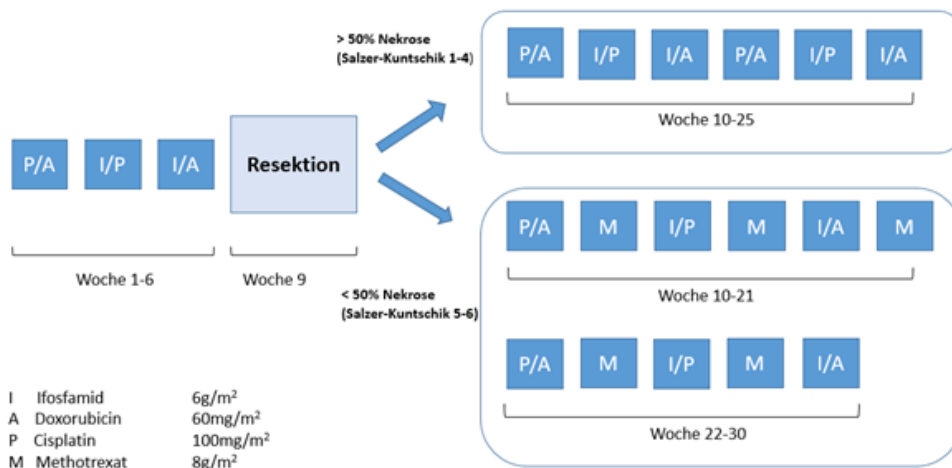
P/A I/P I/A

Resektion

Woche 1-6

Woche 9

> 50% Nekrose (Salzer-Kuntschik 1-4)

P/A I/P I/A P/A I/P I/A

Woche 10-25

< 50% Nekrose (Salzer-Kuntschik 5-6)

P/A M I/P M I/A M

Woche 10-21

P/A M I/P M I/A

Woche 22-30

I Ifosfamid $6g/m^2$
A Doxorubicin $60mg/m^2$
P Cisplatin $100mg/m^2$
M Methotrexat $8g/m^2$